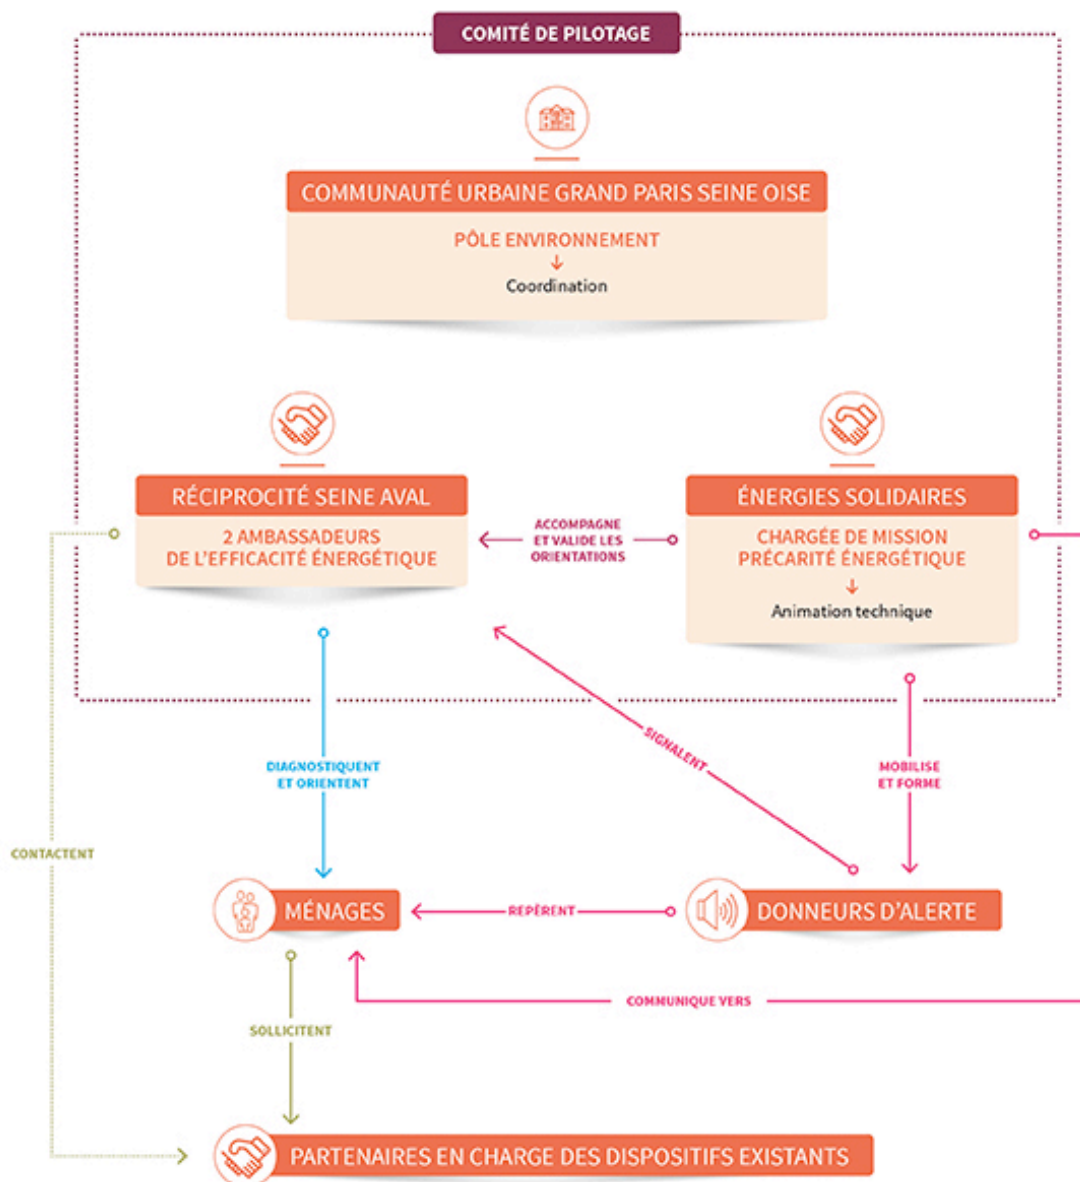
COMITÉ DE PILOTAGE

COMMUNAUTÉ URBAINE GRAND PARIS SEINE OISE

PÔLE ENVIRONNEMENT

Coordination

RÉCIPROCITÉ SEINE AVAL

2 AMBASSADEURS DE L'EFFICACITÉ ÉNERGÉTIQUE

ACCOMPAGNE ET VALIDE LES ORIENTATIONS

ÉNERGIES SOLIDAIRES

CHARGÉE DE MISSION PRÉCARITÉ ÉNERGÉTIQUE

Animation technique

DIAGNOSTIQUENT ET ORIENTENT

SIGNALENT

MOBILISE ET FORME

CONTACTENT

MÉNAGES

REPÈRENT

DONNEURS D'ALERTE

COMMUNIQUE VERS

SOLLICITENT

PARTENAIRES EN CHARGE DES DISPOSITIFS EXISTANTS